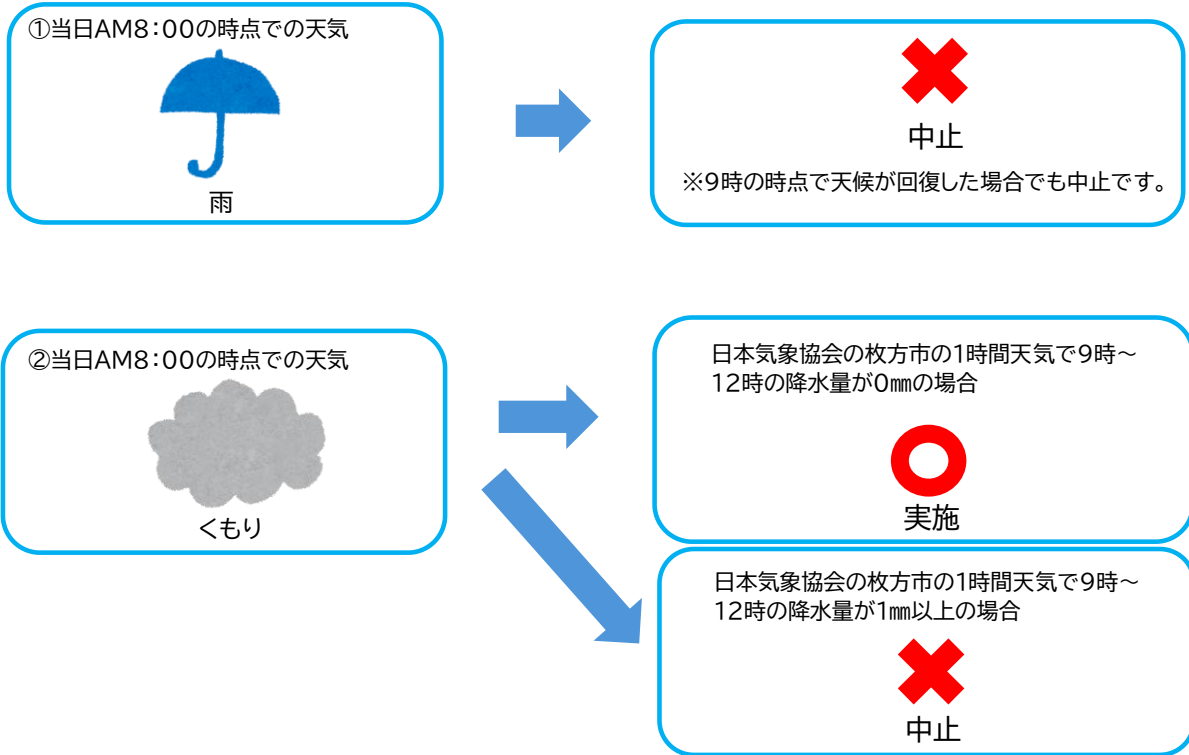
①当日AM8：00の時点での天気

雨

中止

※9時の時点で天候が回復した場合でも中止です。

②当日AM8：00の時点での天気

くもり

日本気象協会の枚方市の1時間天気で9時～12時の降水量が0㎜の場合

実施

日本気象協会の枚方市の1時間天気で9時～12時の降水量が1㎜以上の場合

中止